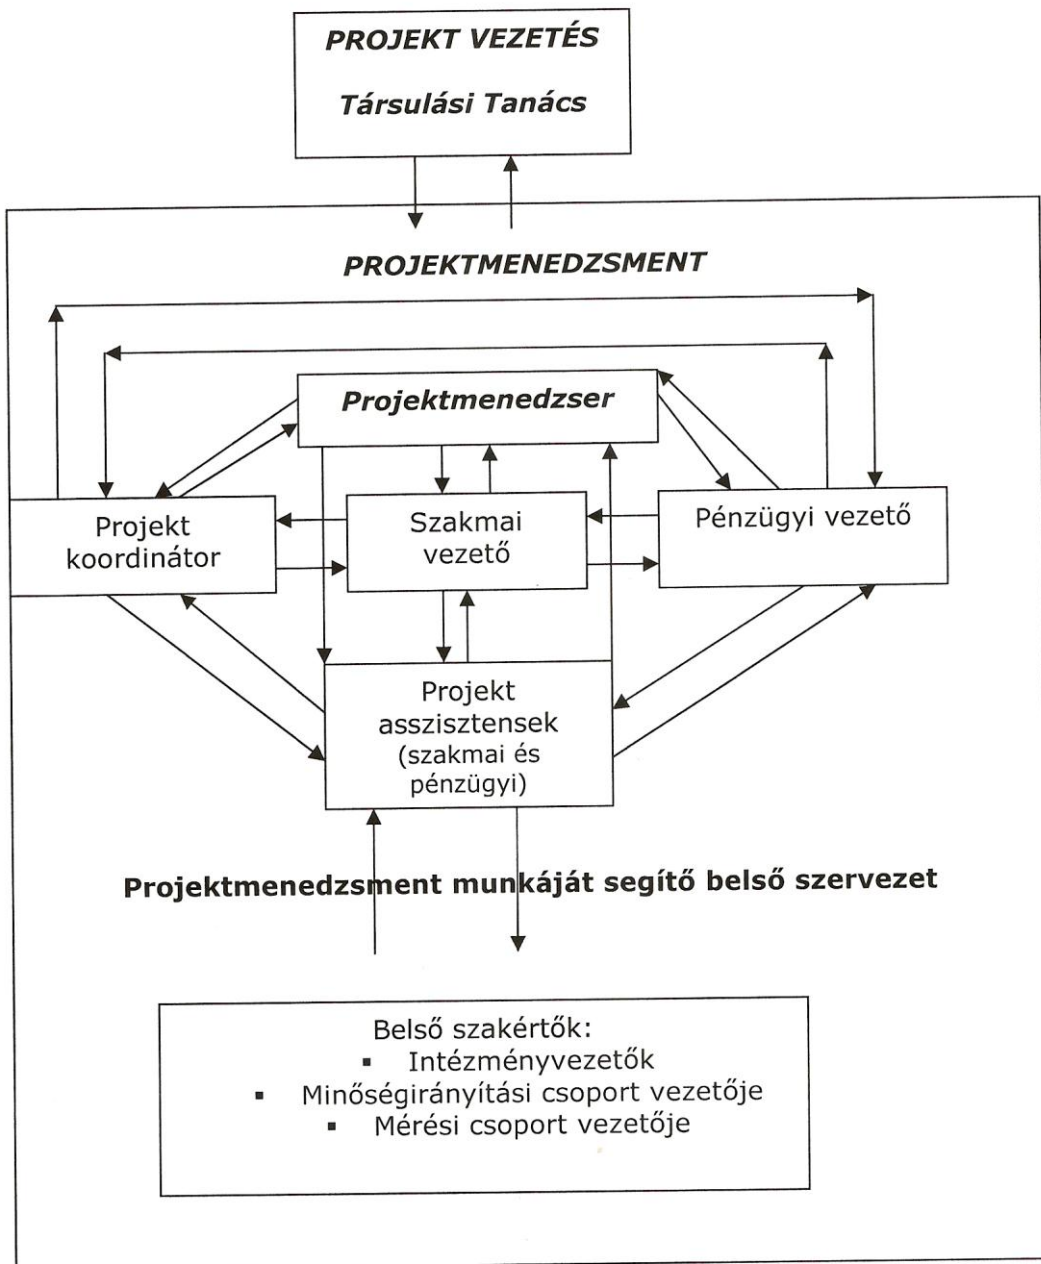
PROJEKT VEZETÉS

Társulási Tanács

PROJEKTMENEDZSMENT

Projektmenedzser

Projekt koordinátor

Szakmai vezető

Pénzügyi vezető

Projekt asszisztensek (szakmai és pénzügyi)

Projektmenedzsment munkáját segítő belső szervezet

Belső szakértők:
▪ Intézményvezetők
▪ Minőségirányítási csoport vezetője
▪ Mérési csoport vezetője